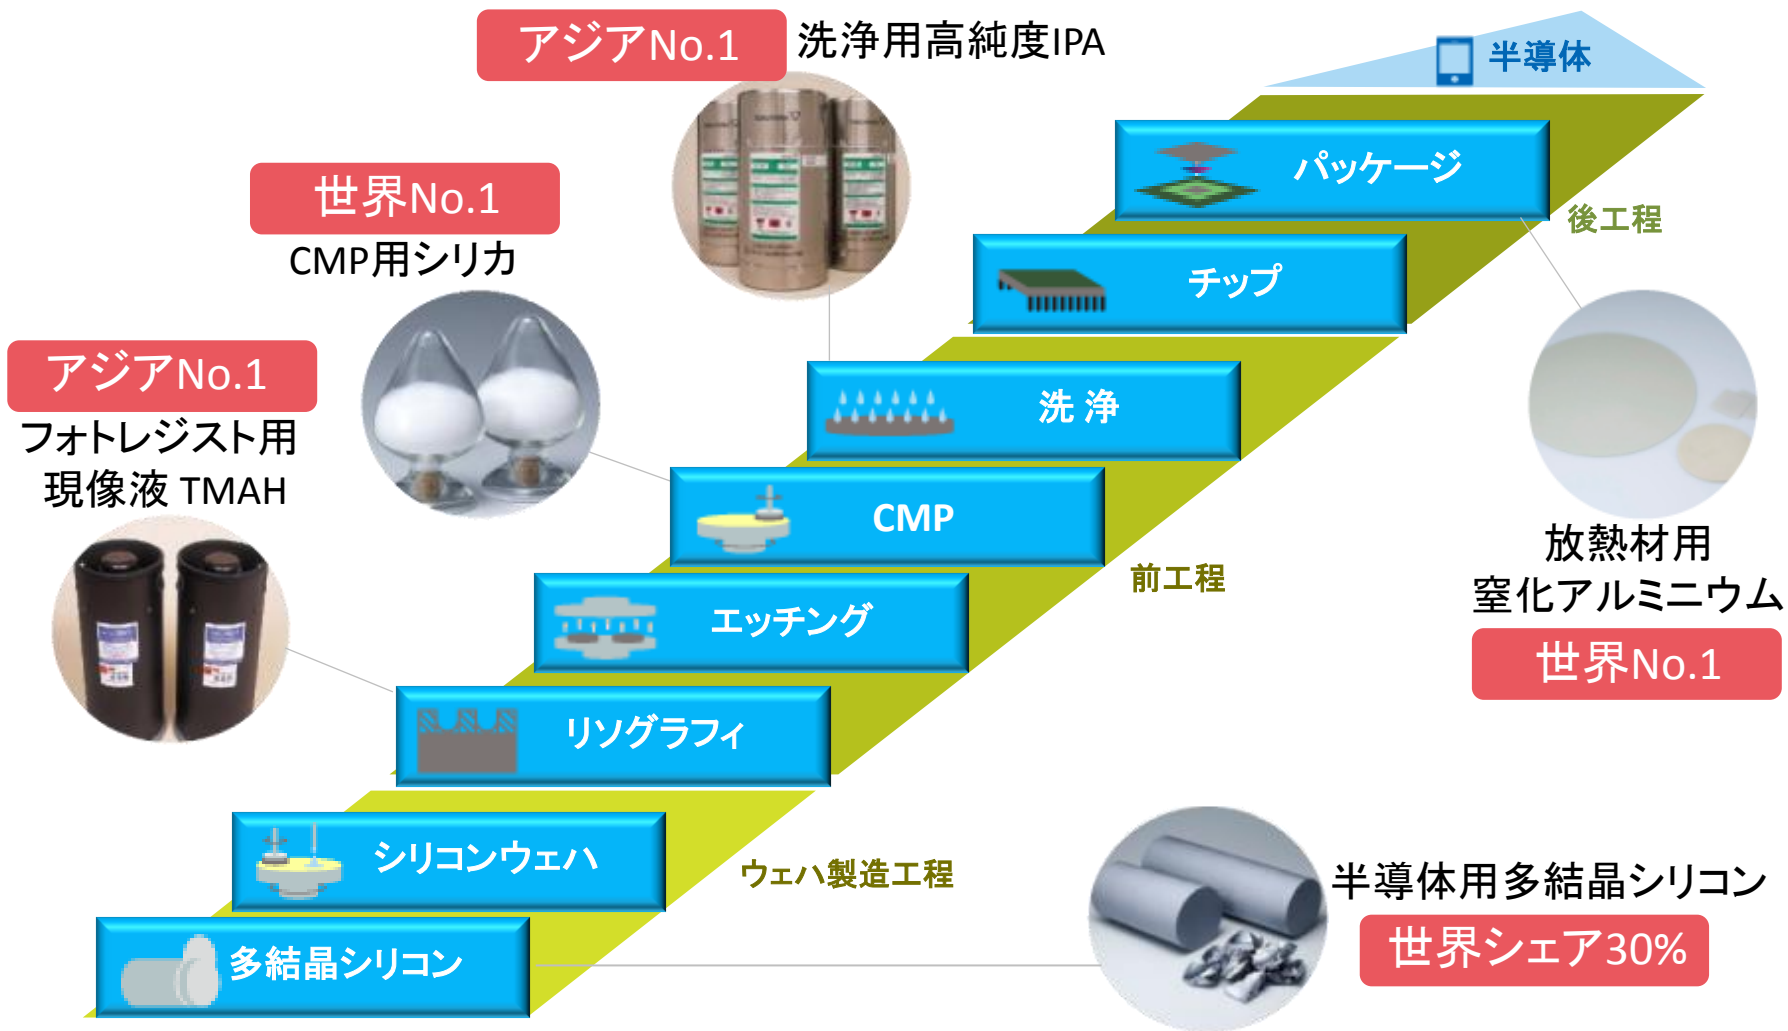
アジアNo.1
洗浄用高純度IPA

半導体

世界No.1
CMP用シリカ

パッケージ
後工程
チップ

アジアNo.1
フォトレジスト用
現像液 TMAH

洗 浄
CMP
前工程
エッチング
リソグラフィ

放熱材用
窒化アルミニウム
世界No.1

シリコンウェハ
ウェハ製造工程
多結晶シリコン

半導体用多結晶シリコン
世界シェア30%